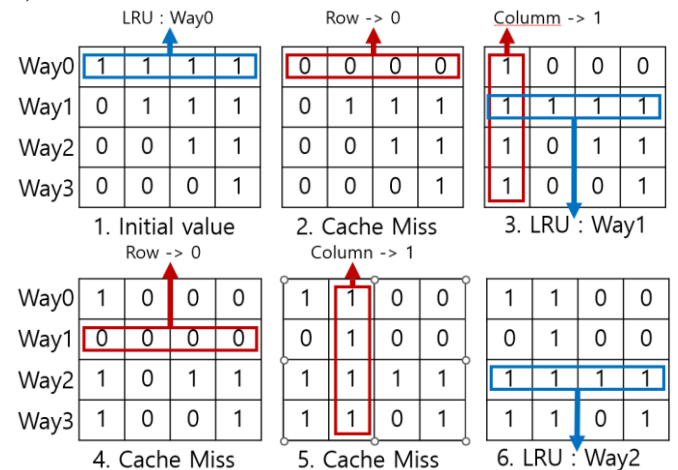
LRU : Way0

| Way0 | 1 | 1 | 1 | 1 |
|---|---|---|---|---|
| Way1 | 0 | 1 | 1 | 1 |
| Way2 | 0 | 0 | 1 | 1 |
| Way3 | 0 | 0 | 0 | 1 |

1. Initial value

Row -> 0

| 0 | 0 | 0 | 0 |
|---|---|---|---|
| 0 | 1 | 1 | 1 |
| 0 | 0 | 1 | 1 |
| 0 | 0 | 0 | 1 |

2. Cache Miss

Columm -> 1

| 1 | 0 | 0 | 0 |
|---|---|---|---|
| 1 | 1 | 1 | 1 |
| 1 | 0 | 1 | 1 |
| 1 | 0 | 0 | 1 |

3. LRU : Way1

Row -> 0

| Way0 | 1 | 0 | 0 | 0 |
|---|---|---|---|---|
| Way1 | 0 | 0 | 0 | 0 |
| Way2 | 1 | 0 | 1 | 1 |
| Way3 | 1 | 0 | 0 | 1 |

4. Cache Miss

Column -> 1

| 1 | 1 | 0 | 0 |
|---|---|---|---|
| 0 | 1 | 0 | 0 |
| 1 | 1 | 1 | 1 |
| 1 | 1 | 0 | 1 |

5. Cache Miss

| 1 | 1 | 0 | 0 |
|---|---|---|---|
| 0 | 1 | 0 | 0 |
| 1 | 1 | 1 | 1 |
| 1 | 1 | 0 | 1 |

6. LRU : Way2